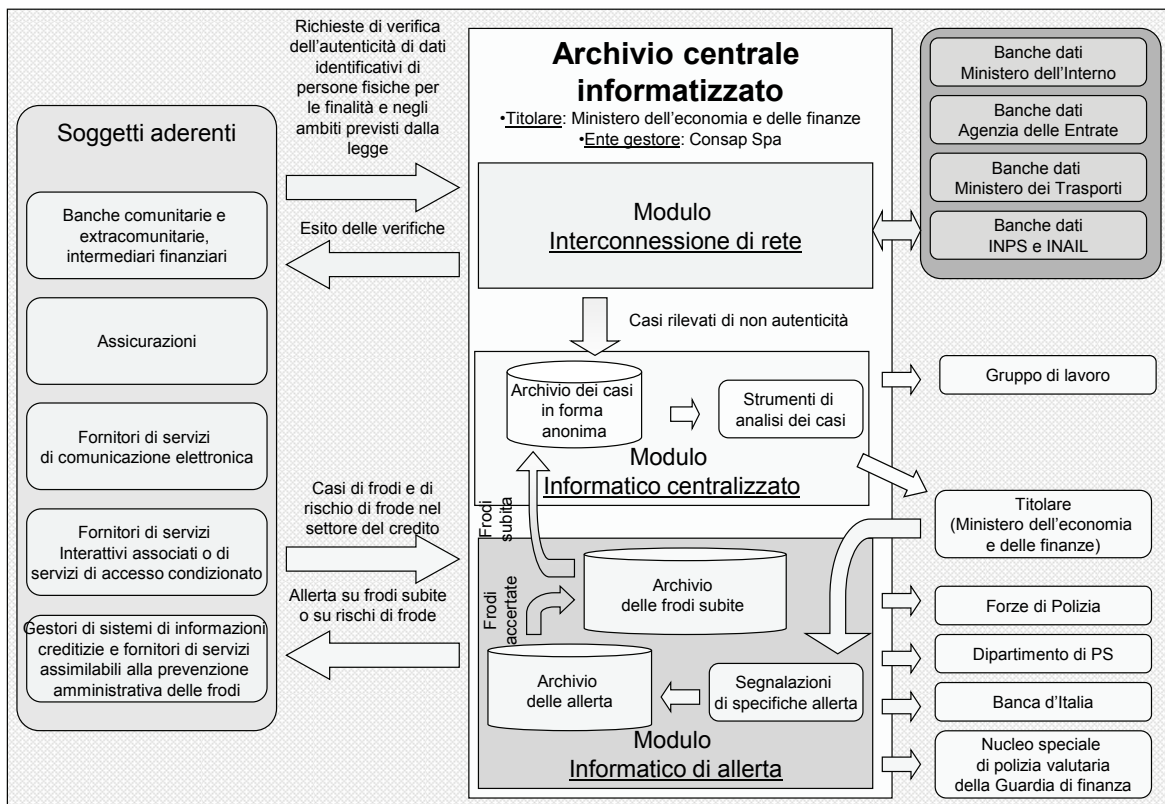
Richieste di verifica dell'autenticità di dati identificativi di persone fisiche per le finalità e negli ambiti previsti dalla legge

Archivio centrale informatizzato
•Titolare: Ministero dell'economia e delle finanze
•Ente gestore: Consap Spa

Banche dati Ministero dell'Interno

Banche dati Agenzia delle Entrate

Banche dati Ministero dei Trasporti

Banche dati INPS e INAIL

Soggetti aderenti

Banche comunitarie e extracomunitarie, intermediari finanziari

Esito delle verifiche

Modulo
Interconnessione di rete

Casi rilevati di non autenticità

Assicurazioni

Archivio dei casi in forma anonima

Strumenti di analisi dei casi

Gruppo di lavoro

Fornitori di servizi di comunicazione elettronica

Modulo
Informatico centralizzato

Casi di frodi e di rischio di frode nel settore del credito

Frodi subite

Titolare (Ministero dell'economia e delle finanze)

Fornitori di servizi Interattivi associati o di servizi di accesso condizionato

Archivio delle frodi subite

Frodi accertate

Allerta su frodi subite o su rischi di frode

Forze di Polizia

Gestori di sistemi di informazioni creditizie e fornitori di servizi assimilabili alla prevenzione amministrativa delle frodi

Archivio delle allerta

Segnalazioni di specifiche allerta

Dipartimento di PS

Banca d'Italia

Modulo
Informatico di allerta

Nucleo speciale di polizia valutaria della Guardia di finanza